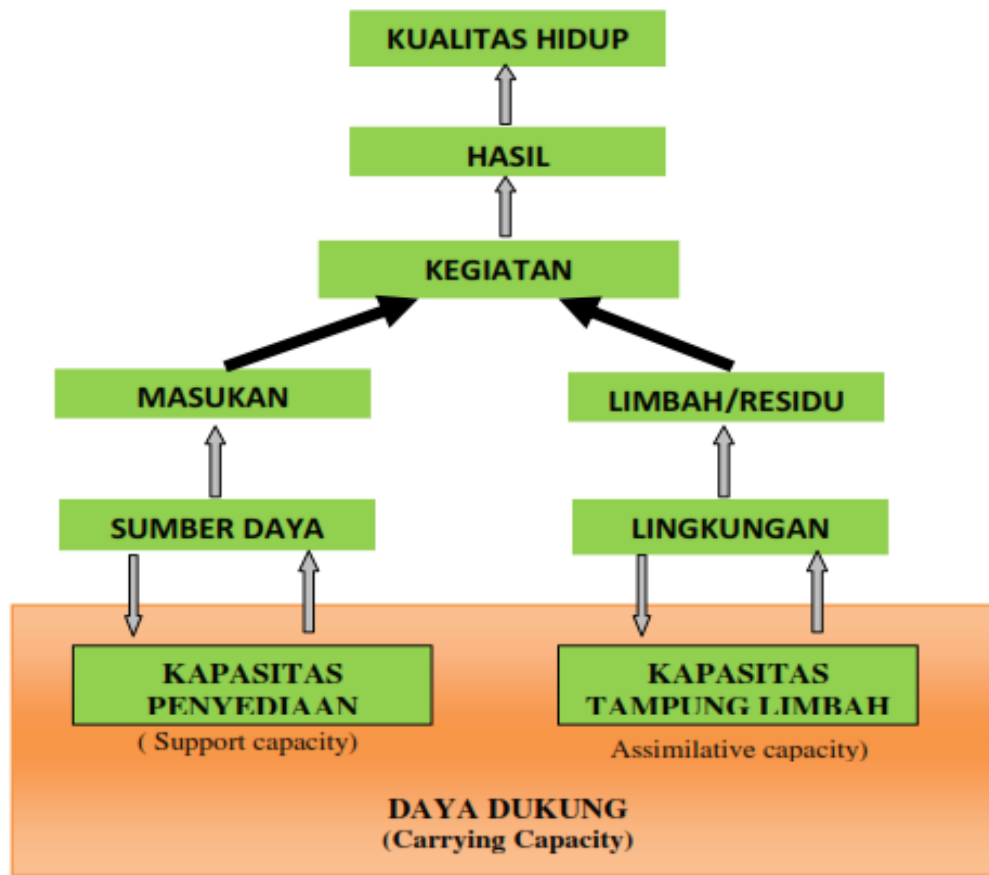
KUALITAS HIDUP

HASIL

KEGIATAN

MASUKAN

LIMBAH/RESIDU

SUMBER DAYA

LINGKUNGAN

KAPASITAS PENYEDIAAN

( Support capacity)

KAPASITAS TAMPUNG LIMBAH

Assimilative capacity)

DAYA DUKUNG
(Carrying Capacity)